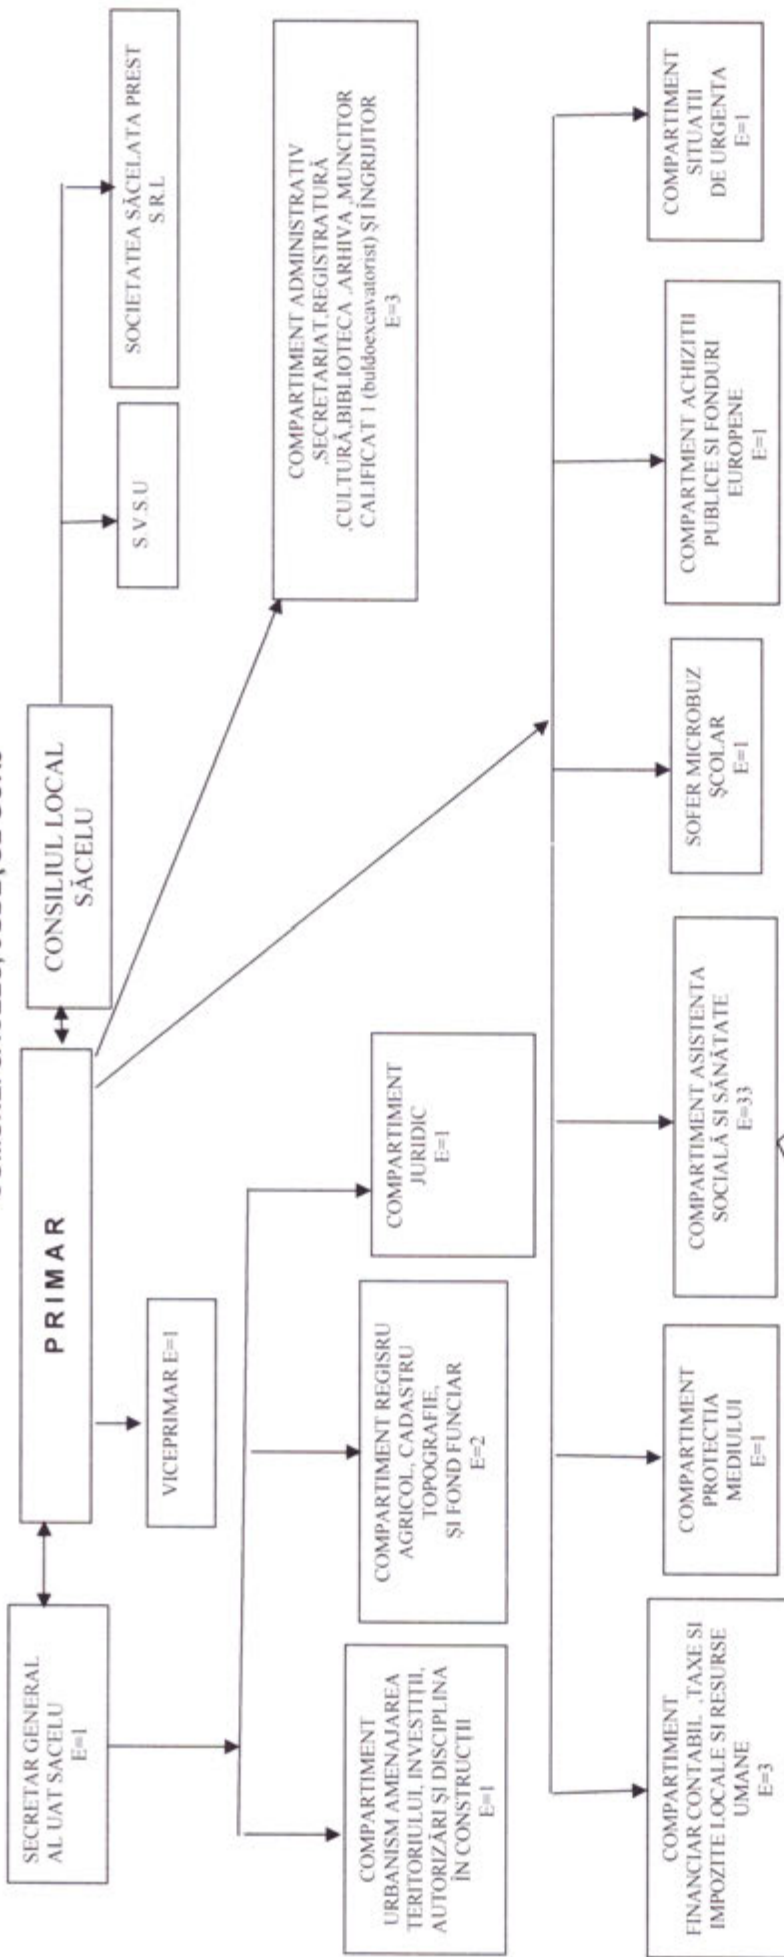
SECRETAR GENERAL AL UAT SĂCELU
E=1

P R I M A R

VICEPRIMAR E=1

CONSILIUL LOCAL SĂCELU

S.V.S.U

SOCIETATEA SĂCELATA PREST S.R.L

COMPARTIMENT ADMINISTRATIV ,SECRETARIAT,REGISTRATURĂ ,CULTURĂ,BIBLIOTECA ,ARHIVA ,MUNCITOR CALIFICAT 1 (buldoexcavatorist) ŞI ÎNGRIJITOR
E=3

COMPARTIMENT URBANISM AMENAJAREA TERITORIULUI, INVESTIŢII, AUTORIZĂRI ŞI DISCIPLINA ÎN CONSTRUCŢII
E=1

COMPARTIMENT REGISRU AGRICOL, CADASTRU TOPOGRAFIE, ŞI FOND FUNCIAR
E=2

COMPARTIMENT JURIDIC
E=1

COMPARTIMENT FINANCIAR CONTABIL , TAXE SI IMPOZITE LOCALE SI RESURSE UMANE
E=3

COMPARTIMENT PROTECTIA MEDIULUI
E=1

COMPARTIMENT ASISTENTA SOCIALĂ SI SĂNĂTATE
E=33

SOFER MICROBUZ ŞCOLAR
E=1

COMPARTIMENT ACHIZITII PUBLICE SI FONDURI EUROPENE
E=1

COMPARTIMENT SITUATII DE URGENTA
E=1